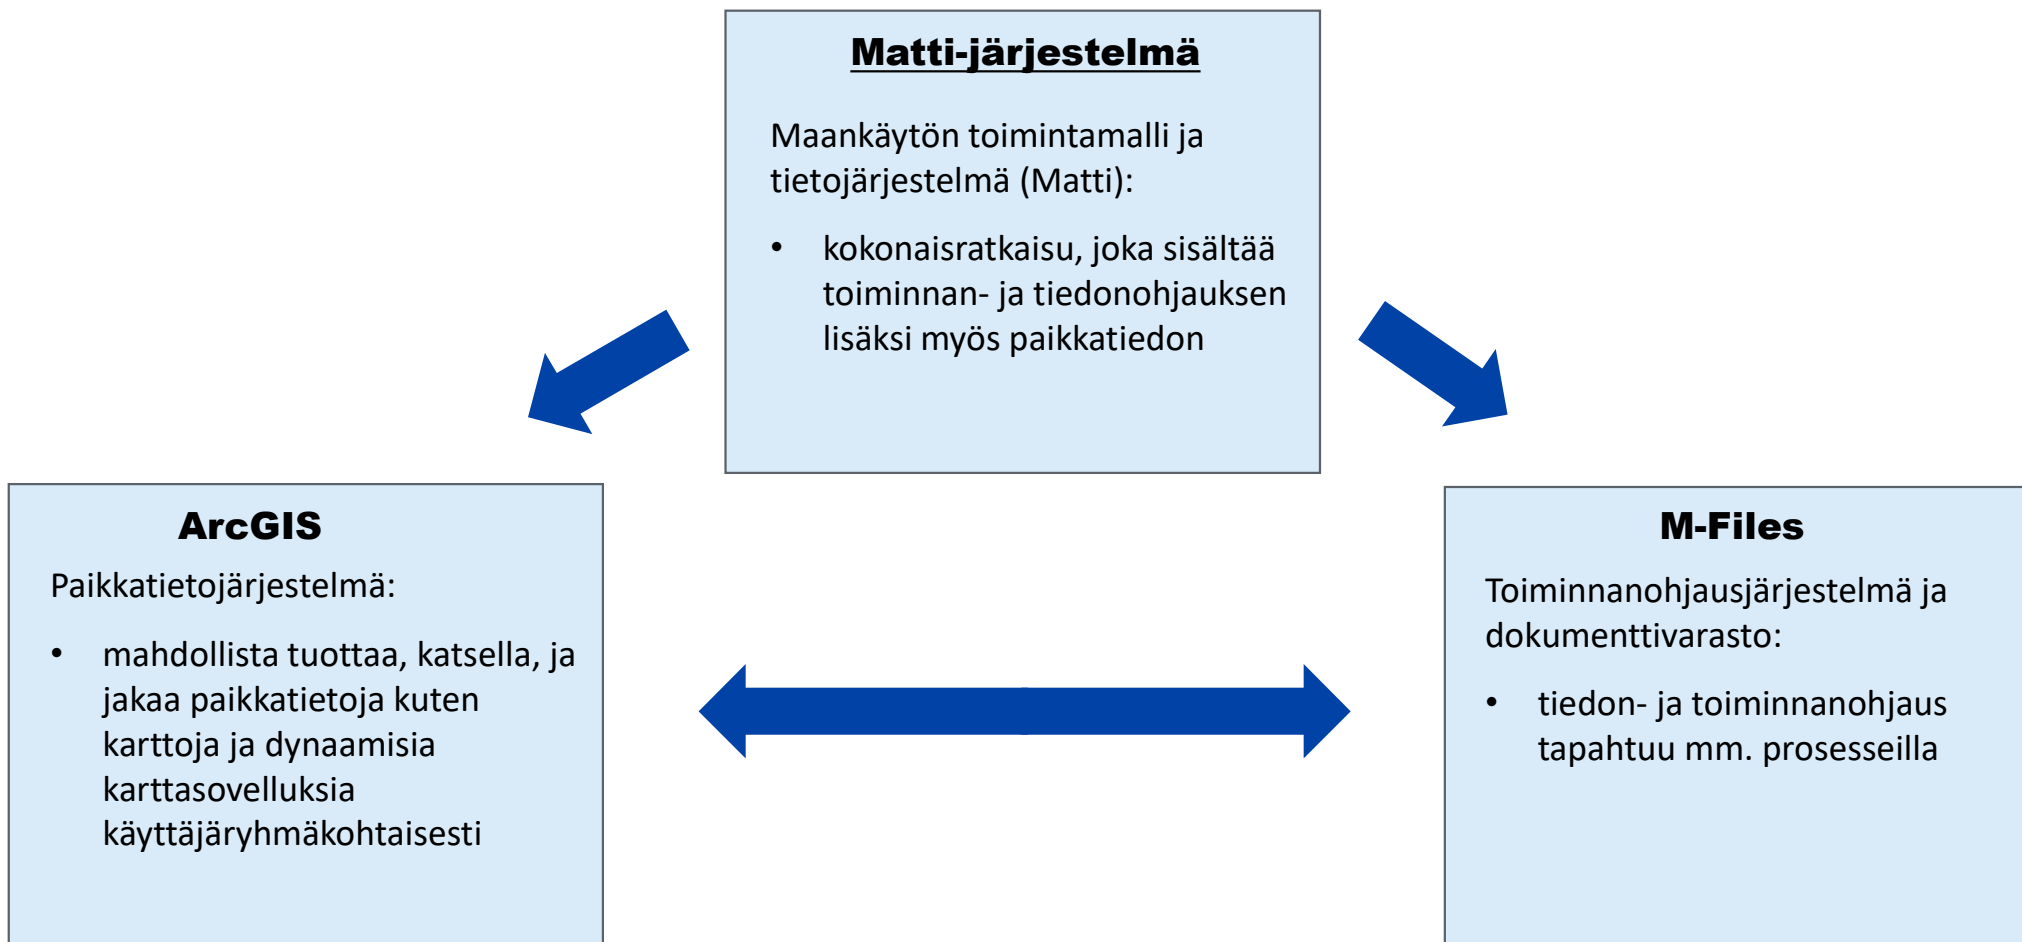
Matti-järjestelmä

Maankäytön toimintamalli ja tietojärjestelmä (Matti):

• kokonaisratkaisu, joka sisältää toiminnan- ja tiedonohjauksen lisäksi myös paikkatiedon

ArcGIS

Paikkatietojärjestelmä:

• mahdollista tuottaa, katsella, ja jakaa paikkatietoja kuten karttoja ja dynaamisia karttasovelluksia käyttäjäryhmäkohtaisesti

M-Files

Toiminnanohjausjärjestelmä ja dokumenttivarasto:

• tiedon- ja toiminnanohjaus tapahtuu mm. prosesseilla